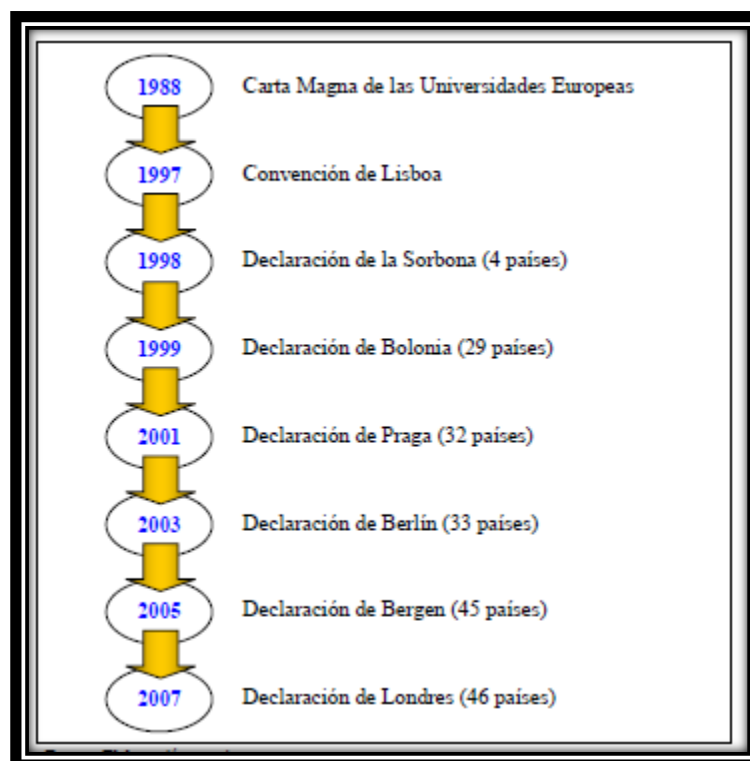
1988 Carta Magna de las Universidades Europeas

1997 Convención de Lisboa

1998 Declaración de la Sorbona (4 países)

1999 Declaración de Bolonia (29 países)

2001 Declaración de Praga (32 países)

2003 Declaración de Berlín (33 países)

2005 Declaración de Bergen (45 países)

2007 Declaración de Londres (46 países)

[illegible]